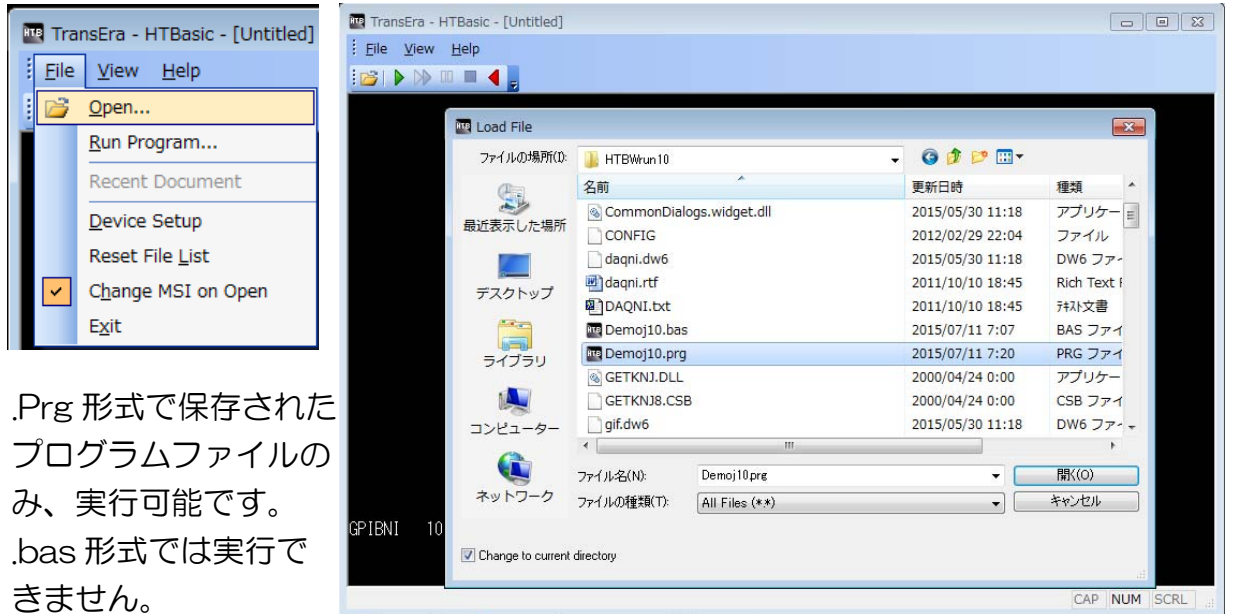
TransEra - HTBasic - [Untitled]

File View Help

Open...

Run Program...

Recent Document

Device Setup

Reset File List

Change MSI on Open

Exit

.Prg 形式で保存されたプログラムファイルのみ、実行可能です。
.bas 形式では実行できません。

TransEra - HTBasic - [Untitled]

File View Help

Load File

ファイルの場所(I): HTBWrun10

最近表示した場所

デスクトップ

ライブラリ

コンピューター

ネットワーク

| 名前 | 更新日時 | 種類 |
|---|---|---|
| CommonDialogs.widget.dll | 2015/05/30 11:18 | アプリケー |
| CONFIG | 2012/02/29 22:04 | ファイル |
| daqni.dw6 | 2015/05/30 11:18 | DW6 ファ |
| daqni.rtf | 2011/10/10 18:45 | Rich Text |
| DAQNI.txt | 2011/10/10 18:45 | ﾃｷｽﾄ文書 |
| Demoj10.bas | 2015/07/11 7:07 | BAS ファイ |
| Demoj10.prg | 2015/07/11 7:20 | PRG ファイ |
| GETKNJ.DLL | 2000/04/24 0:00 | アプリケー |
| GETKNJ8.CSB | 2000/04/24 0:00 | CSB ファイ |
| gif.dw6 | 2015/05/30 11:18 | DW6 ファ |

ファイル名(N): Demoj10.prg

ファイルの種類(T): All Files (*.*)

開く(O)

キャンセル

Change to current directory

GPIBNI 10

CAP NUM SCRL